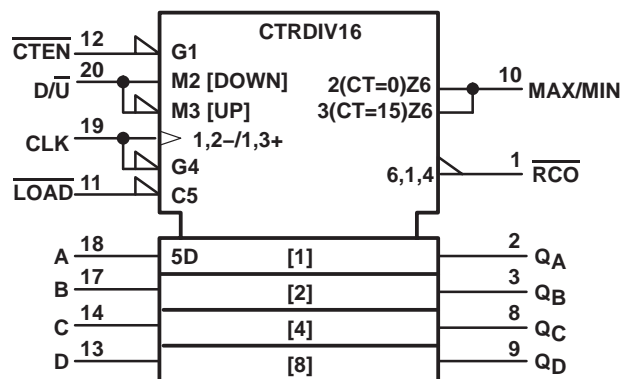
CTRDIV16

$\overline{CTEN}$ 12 G1
$D/\overline{U}$ 20 M2 [DOWN]
M3 [UP]
CLK 19 1,2–/1,3+
G4
$\overline{LOAD}$ 11 C5

2(CT=0)Z6
3(CT=15)Z6
10 MAX/MIN
6,1,4
1 $\overline{RCO}$

A 18 5D [1] 2 $Q_A$
B 17 [2] 3 $Q_B$
C 14 [4] 8 $Q_C$
D 13 [8] 9 $Q_D$